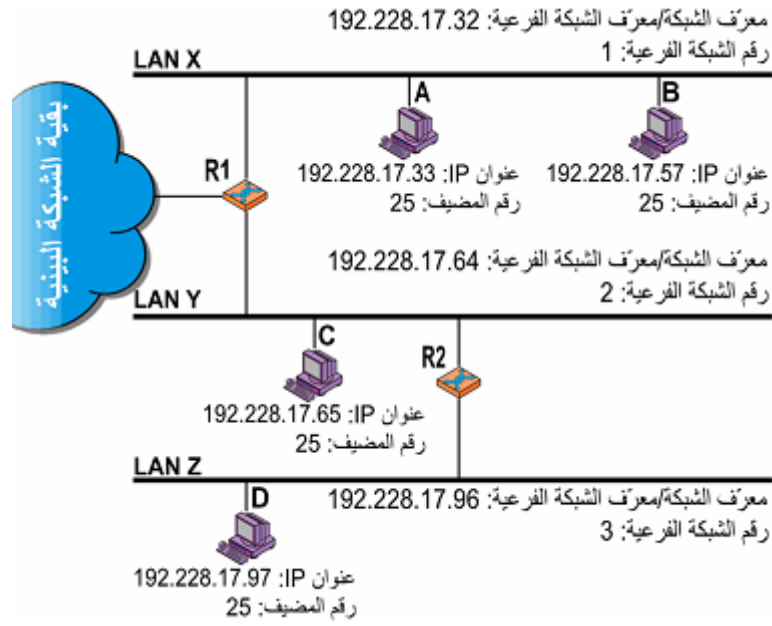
معرّف الشبكة/معرّف الشبكة الفرعية: 192.228.17.32
رقم الشبكة الفرعية: 1

LAN X

A

B

بقية الشبكة البينية

R1

عنوان IP: 192.228.17.33
رقم المضيف: 25

عنوان IP: 192.228.17.57
رقم المضيف: 25

معرّف الشبكة/معرّف الشبكة الفرعية: 192.228.17.64
رقم الشبكة الفرعية: 2

LAN Y

C

R2

عنوان IP: 192.228.17.65
رقم المضيف: 25

LAN Z

D

معرّف الشبكة/معرّف الشبكة الفرعية: 192.228.17.96
رقم الشبكة الفرعية: 3

عنوان IP: 192.228.17.97
رقم المضيف: 25